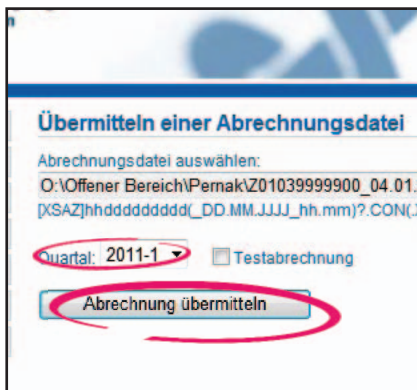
Übermitteln einer Abrechnungsdatei

Abrechnungsdatei auswählen:

O:\Offener Bereich\Pernak\Z01039999900_04.01.

[XSAZ]hhddddddddd(_DD.MM.JJJJ_hh.mm)?.CON(

Quartal: 2011-1

Testabrechnung

Abrechnung übermitteln